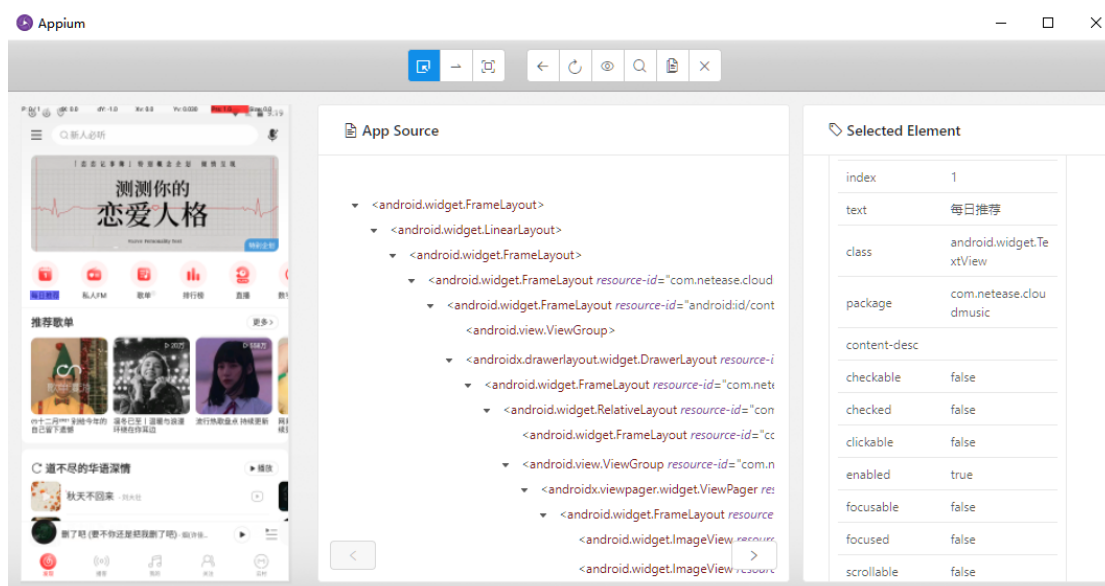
Appium

新人必听

测测你的
恋爱人格

每日推荐 私人FM 歌单 排行榜 直播

推荐歌单
更多 >

遍不尽的华语深情
▶ 播放
秋天不回来
删了吧

App Source

<android.widget.FrameLayout>
<android.widget.LinearLayout>
<android.widget.FrameLayout>
<android.widget.FrameLayout resource-id="com.netease.cloud
<android.widget.FrameLayout resource-id="android:id/cont
<android.view.ViewGroup>
<androidx.drawerlayout.widget.DrawerLayout resource-i
<android.widget.FrameLayout resource-id="com.nete
<android.widget.RelativeLayout resource-id="com
<android.widget.FrameLayout resource-id="co
<android.view.ViewGroup resource-id="com.n
<androidx.viewpager.widget.ViewPager res
<android.widget.FrameLayout resource
<android.widget.ImageView resour
<android.widget.ImageView resour

Selected Element

| | |
|---|---|
| index | 1 |
| text | 每日推荐 |
| class | android.widget.TextView |
| package | com.netease.cloudmusic |
| content-desc | |
| checkable | false |
| checked | false |
| clickable | false |
| enabled | true |
| focusable | false |
| focused | false |
| scrollable | false |